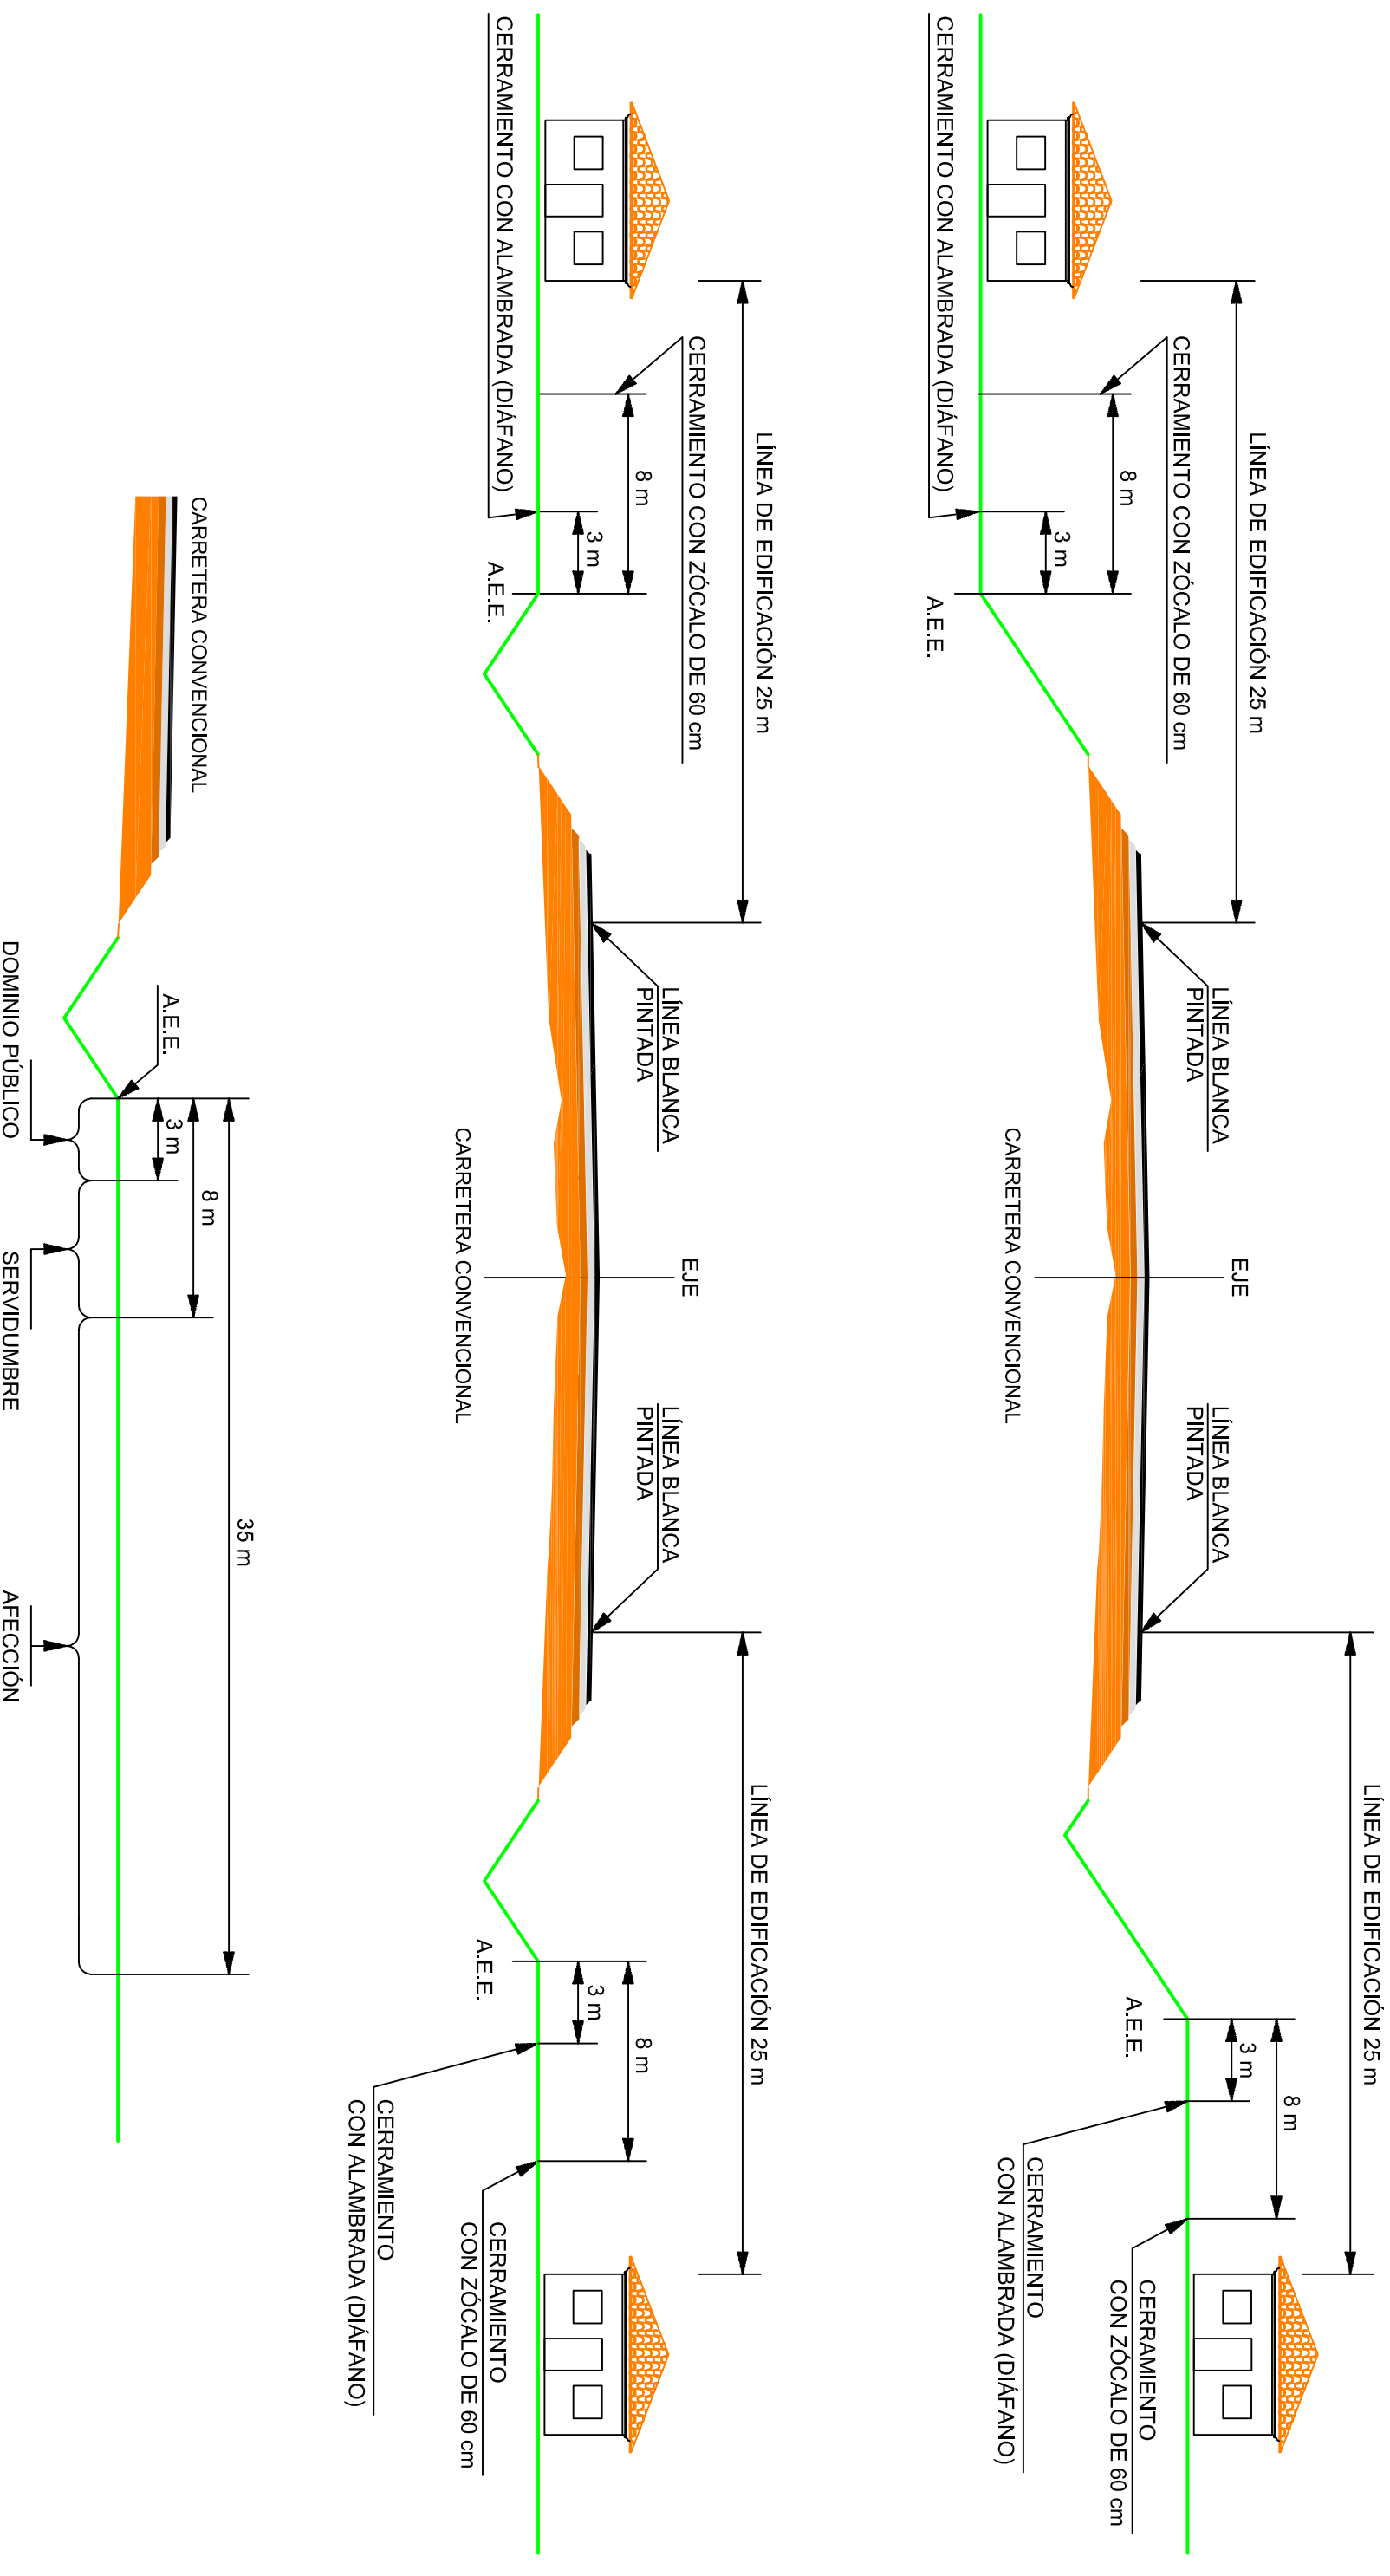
CERRAMIENTO CON ALAMBRADA (DIÁFANO)
CERRAMIENTO CON ZÓCALO DE 60 cm
LÍNEA DE EDIFICACIÓN 25 m
8 m
3 m
A.E.E.
LÍNEA BLANCA PINTADA
CARRETERA CONVENCIONAL
EJE
LÍNEA BLANCA PINTADA
LÍNEA DE EDIFICACIÓN 25 m
A.E.E.
3 m
8 m
CERRAMIENTO CON ALAMBRADA (DIÁFANO)
CERRAMIENTO CON ZÓCALO DE 60 cm

CERRAMIENTO CON ALAMBRADA (DIÁFANO)
CERRAMIENTO CON ZÓCALO DE 60 cm
LÍNEA DE EDIFICACIÓN 25 m
8 m
3 m
A.E.E.
LÍNEA BLANCA PINTADA
CARRETERA CONVENCIONAL
EJE
LÍNEA BLANCA PINTADA
LÍNEA DE EDIFICACIÓN 25 m
A.E.E.
3 m
8 m
CERRAMIENTO CON ALAMBRADA (DIÁFANO)
CERRAMIENTO CON ZÓCALO DE 60 cm

CARRETERA CONVENCIONAL
A.E.E.
3 m
8 m
35 m
DOMINIO PÚBLICO
SERVIDUMBRE
AFECCIÓN